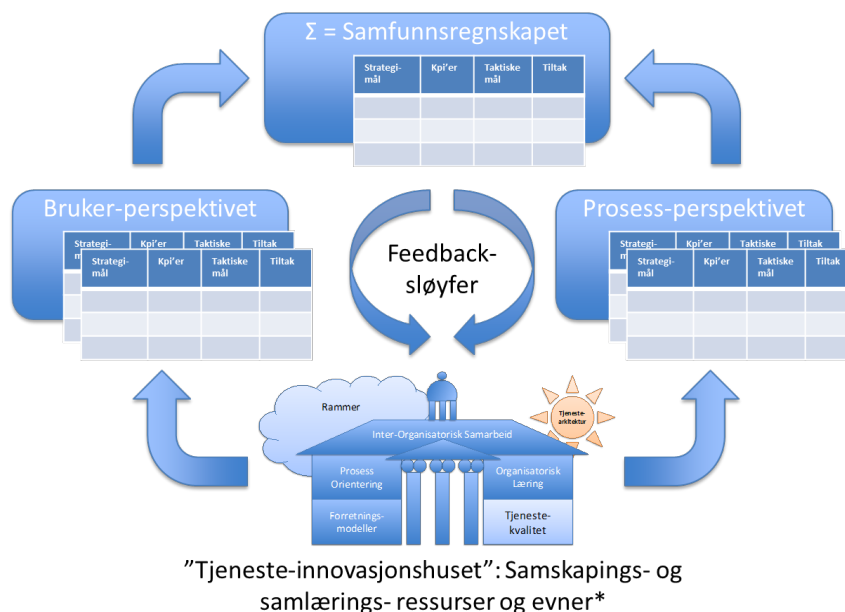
Σ = Samfunnsregnskapet

| Strategi-mål | Kpi'er | Taktiske mål | Tiltak |
|---|---|---|---|
| | | | |
| | | | |
| | | | |

Bruker-perspektivet

| Strategi-mål | Kpi'er | Taktiske mål | Tiltak |
|---|---|---|---|
| | | | |
| | | | |
| | | | |

Feedback-sløyfer

Prosess-perspektivet

| Strategi-mål | Kpi'er | Taktiske mål | Tiltak |
|---|---|---|---|
| | | | |
| | | | |
| | | | |

Rammer

Tjeneste-arkitektur

Inter-Organisatorisk Samarbeid

Prosess Orientering

Forretnings-modeller

Organisatorisk Læring

Tjeneste-kvalitet

"Tjeneste-innovasjonshuset": Samskapings- og samlærings- ressurser og evner*